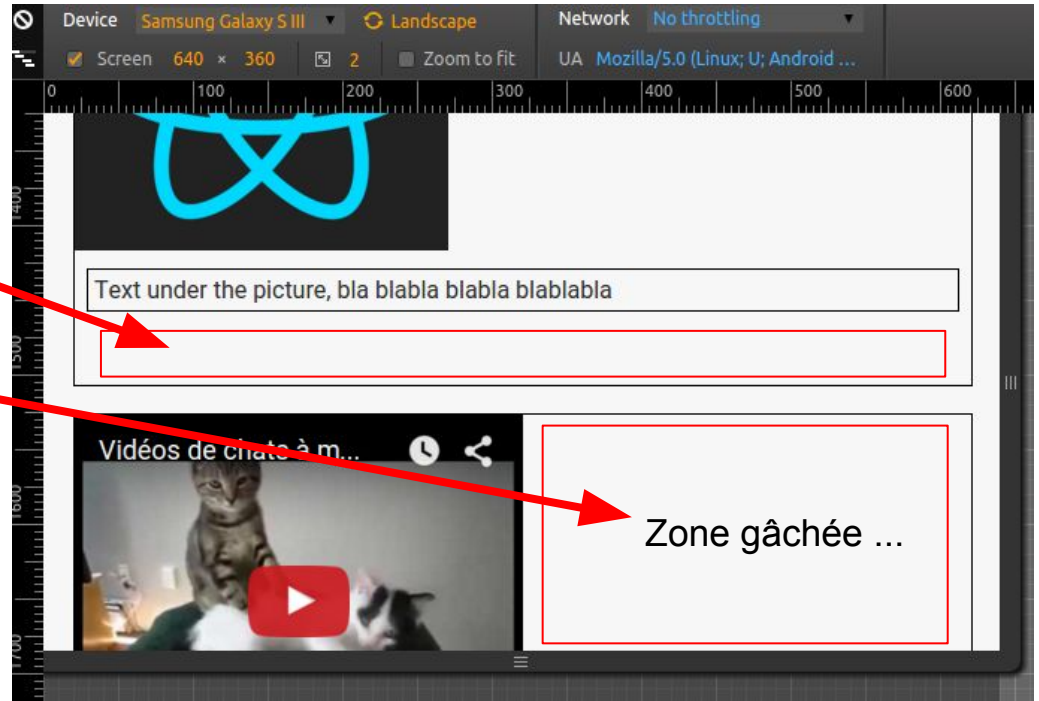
Device Samsung Galaxy S III Landscape Network No throttling

Screen 640 × 360 2 Zoom to fit UA Mozilla/5.0 (Linux; U; Android ...

0 100 200 300 400 500 600

1400 1500 1600 1700

Text under the picture, bla blabla blabla blablabla

Vidéos de chats à m...

Zone gâchée ...